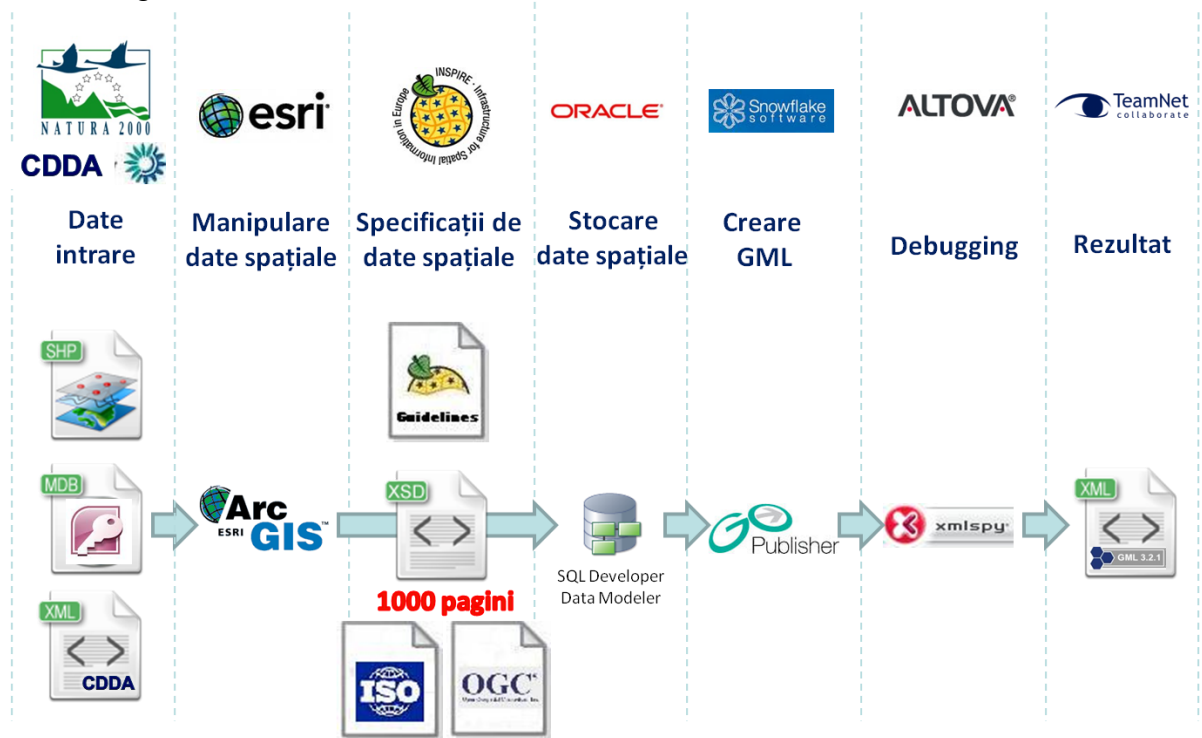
NATURA 2000

CDDA

esri

INSPIRE - Infrastructure for Spatial Information in Europe

ORACLE

Snowflake software

ALTOVA®

TeamNet collaborate

Date intrare

Manipulare date spațiale

Specificații de date spațiale

Stocare date spațiale

Creare GML

Debugging

Rezultat

SHP

Guidelines

MDB

Arc ESRI GIS

XSD

SQL Developer Data Modeler

GO Publisher

xmlspy

XML

GML 3.2.1

1000 pagini

XML

CDDA

ISO

OGC